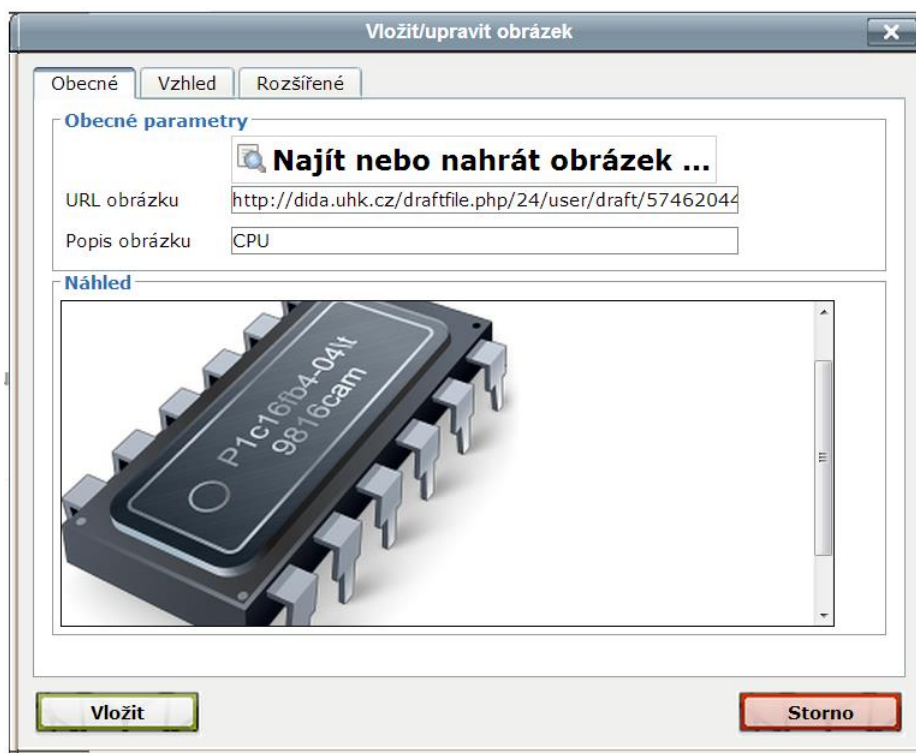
Vložit/upravit obrázek

Obecné | Vzhled | Rozšířené

Obecné parametry

Najít nebo nahrát obrázek ...

URL obrázku http://dida.uhk.cz/draftfile.php/24/user/draft/57462044

Popis obrázku CPU

Náhled

P1c16fb4-04lt
9816cam

Vložit

Storno